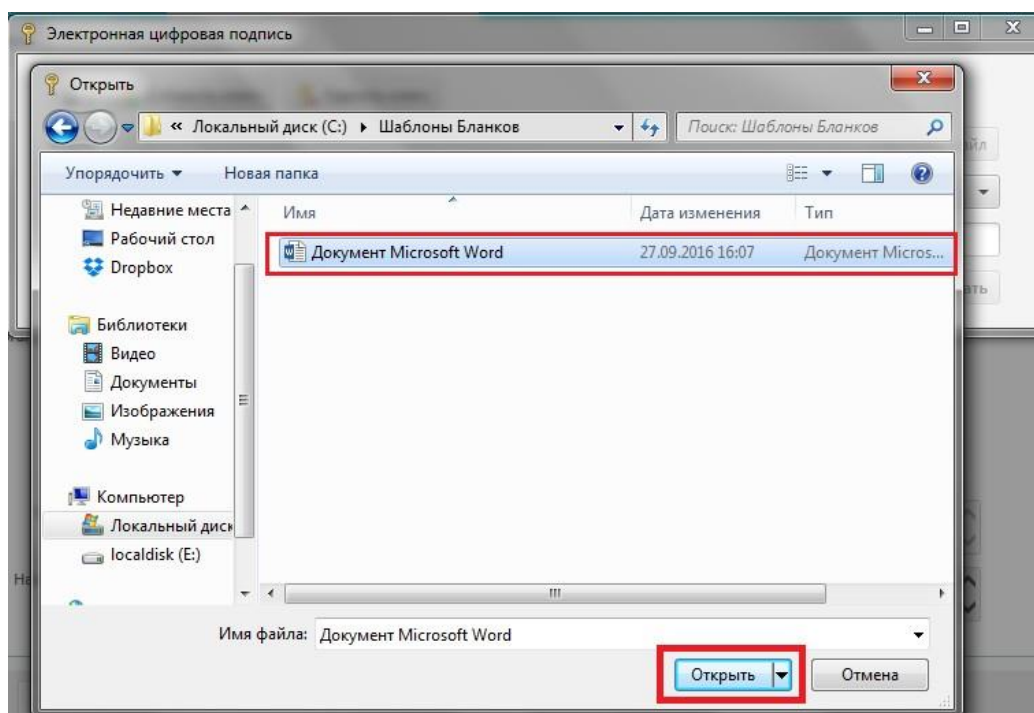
Электронная цифровая подпись

Открыть

« Локальный диск (C:) ▸ Шаблоны Бланков

Поиск: Шаблоны Бланков

Упорядочить ▾ Новая папка

Недавние места
Рабочий стол
Dropbox

Библиотеки
Видео
Документы
Изображения
Музыка

Компьютер
Локальный диск
localdisk (E:)

| Имя | Дата изменения | Тип |
|---|---|---|
| Документ Microsoft Word | 27.09.2016 16:07 | Документ Micros... |

айл

ать

Не

Имя файла: Документ Microsoft Word

Открыть

Отмена